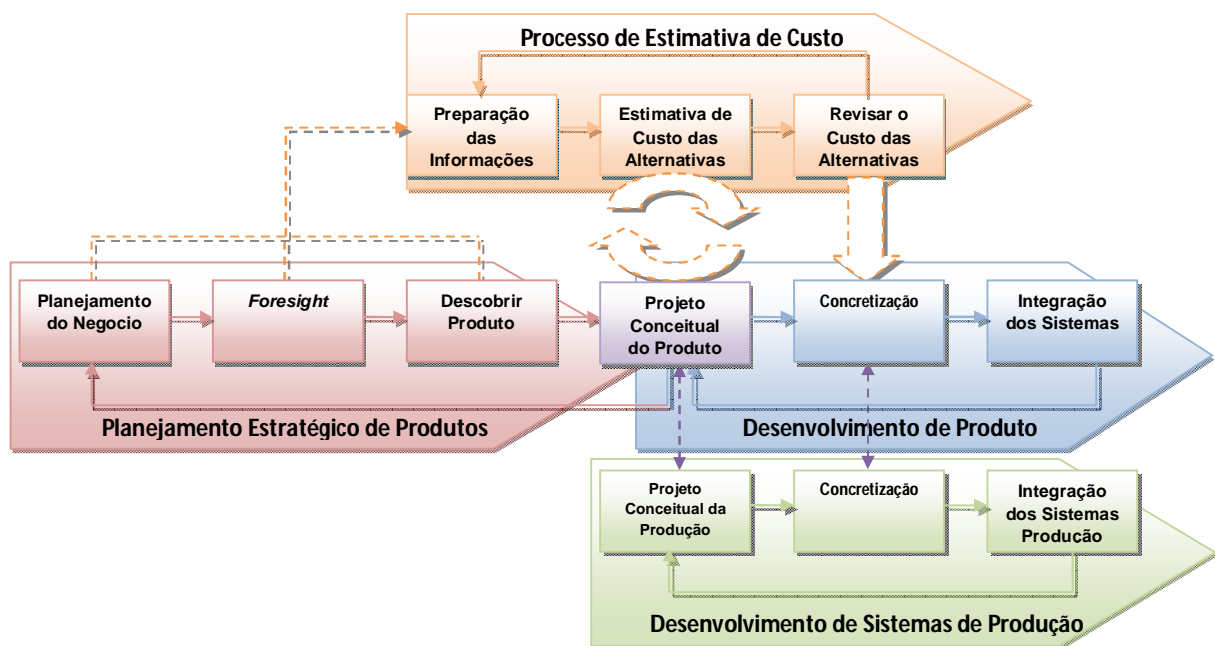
Processo de Estimativa de Custo

Preparação das Informações

Estimativa de Custo das Alternativas

Revisar o Custo das Alternativas

Planejamento do Negocio

*Foresight*

Descobrir Produto

Projeto Conceitual do Produto

Concretização

Integração dos Sistemas

Planejamento Estratégico de Produtos

Desenvolvimento de Produto

Projeto Conceitual da Produção

Concretização

Integração dos Sistemas Produção

Desenvolvimento de Sistemas de Produção